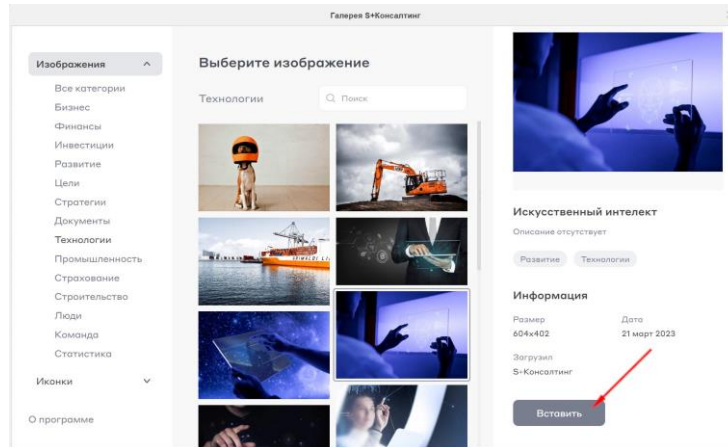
Галерея S+Консалтинг

Изображения
Все категории
Бизнес
Финансы
Инвестиции
Развитие
Цели
Стратегии
Документы
Технологии
Промышленность
Страхование
Строительство
Люди
Команда
Статистика
Иконки
О программе

Выберите изображение
Технологии
Поиск

Искусственный интелект
Описание отсутствует
Развитие
Технологии

Информация
Размер
604x402
Дата
21 март 2023
Загрузил
S-Консалтинг

Вставить